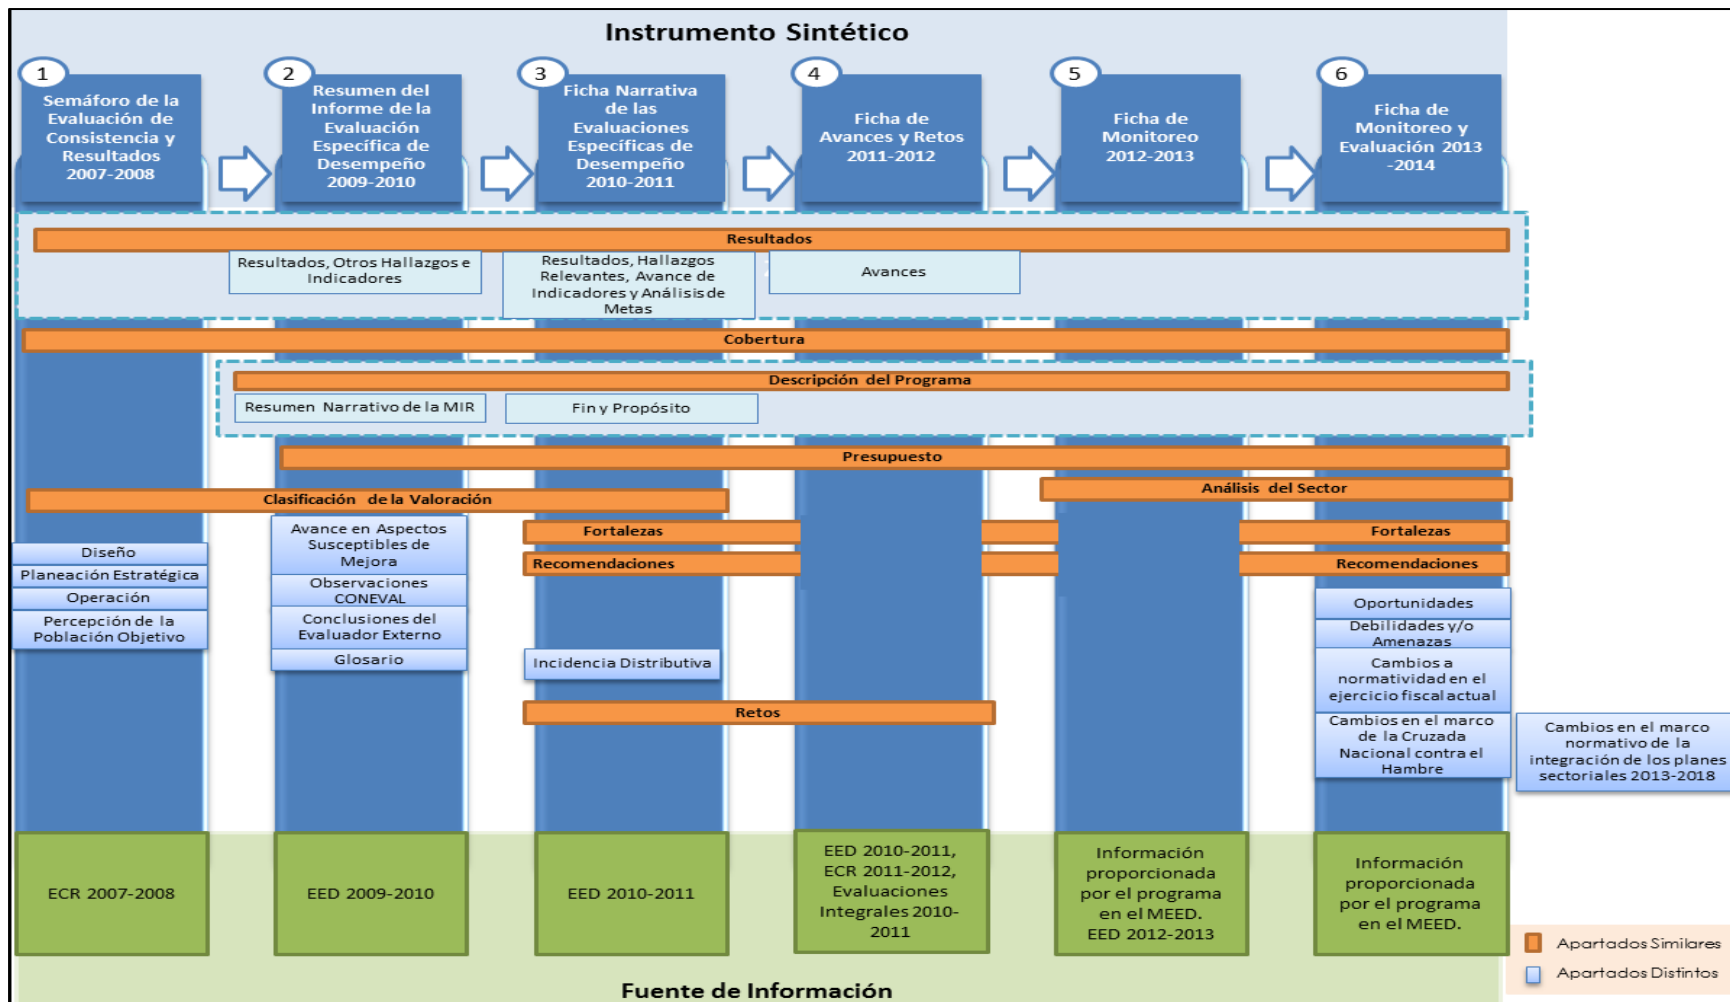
Instrumento Sintético

1 Semáforo de la Evaluación de Consistencia y Resultados 2007-2008

2 Resumen del Informe de la Evaluación Específica de Desempeño 2009-2010

3 Ficha Narrativa de las Evaluaciones Específicas de Desempeño 2010-2011

4 Ficha de Avances y Retos 2011-2012

5 Ficha de Monitoreo 2012-2013

6 Ficha de Monitoreo y Evaluación 2013 -2014

Resultados

Resultados, Otros Hallazgos e Indicadores

Resultados, Hallazgos Relevantes, Avance de Indicadores y Análisis de Metas

Avances

Cobertura

Descripción del Programa

Resumen Narrativo de la MIR

Fin y Propósito

Presupuesto

Clasificación de la Valoración

Análisis del Sector

Fortalezas

Fortalezas

Recomendaciones

Recomendaciones

Diseño

Planeación Estratégica

Operación

Percepción de la Población Objetivo

Avance en Aspectos Susceptibles de Mejora

Observaciones CONEVAL

Conclusiones del Evaluador Externo

Glosario

Incidencia Distributiva

Retos

Oportunidades

Debilidades y/o Amenazas

Cambios a normatividad en el ejercicio fiscal actual

Cambios en el marco de la Cruzada Nacional contra el Hambre

Cambios en el marco normativo de la integración de los planes sectoriales 2013-2018

ECR 2007-2008

EED 2009-2010

EED 2010-2011

EED 2010-2011, ECR 2011-2012, Evaluaciones Integrales 2010-2011

Información proporcionada por el programa en el MEED. EED 2012-2013

Información proporcionada por el programa en el MEED.

Apartados Similares

Apartados Distintos

Fuente de Información